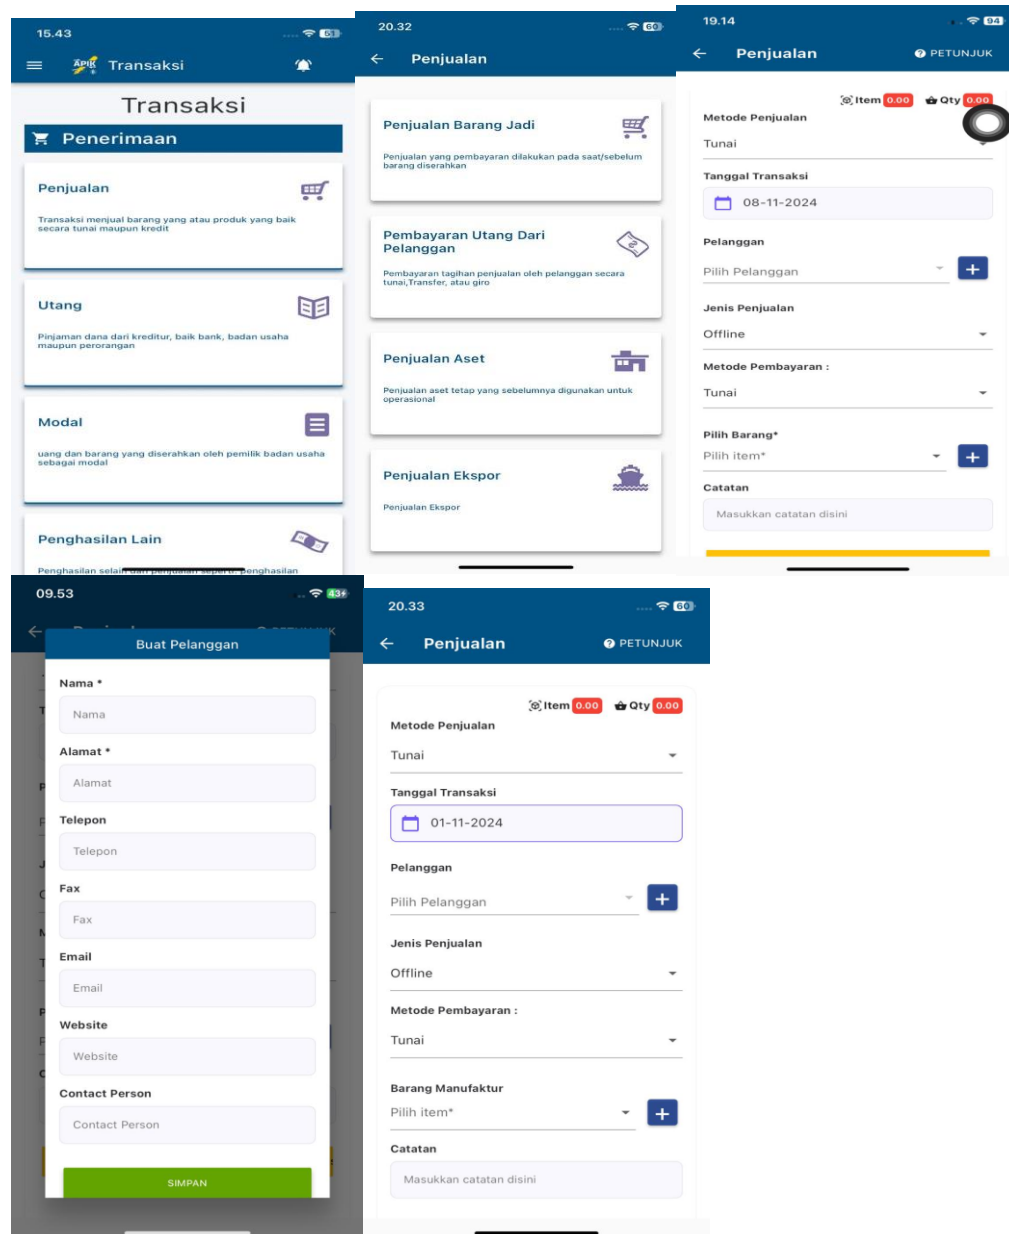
15.43

Transaksi

Transaksi

Penerimaan

Penjualan

Transaksi menjual barang yang atau produk yang baik secara tunai maupun kredit

Utang

Pinjaman dana dari kreditur, baik bank, badan usaha maupun perorangan

Modal

uang dan barang yang diserahkan oleh pemilik badan usaha sebagai modal

Penghasilan Lain

Penghasilan selain dari penjualan seperti penghasilan

20.32

Penjualan

Penjualan Barang Jadi

Penjualan yang pembayaran dilakukan pada saat/sebelum barang diserahkan

Pembayaran Utang Dari Pelanggan

Pembayaran tagihan penjualan oleh pelanggan secara tunai,Transfer, atau giro

Penjualan Aset

Penjualan aset tetap yang sebelumnya digunakan untuk operasional

Penjualan Ekspor

Penjualan Ekspor

19.14

Penjualan

PETUNJUK

Item 0.00 Qty 0.00

Metode Penjualan

Tunai

Tanggal Transaksi

08-11-2024

Pelanggan

Pilih Pelanggan

Jenis Penjualan

Offline

Metode Pembayaran :

Tunai

Pilih Barang*

Pilih item*

Catatan

Masukkan catatan disini

09.53

Buat Pelanggan

Nama *

Nama

Alamat *

Alamat

Telepon

Telepon

Fax

Fax

Email

Email

Website

Website

Contact Person

Contact Person

SIMPAN

20.33

Penjualan

PETUNJUK

Item 0.00 Qty 0.00

Metode Penjualan

Tunai

Tanggal Transaksi

01-11-2024

Pelanggan

Pilih Pelanggan

Jenis Penjualan

Offline

Metode Pembayaran :

Tunai

Barang Manufaktur

Pilih item*

Catatan

Masukkan catatan disini